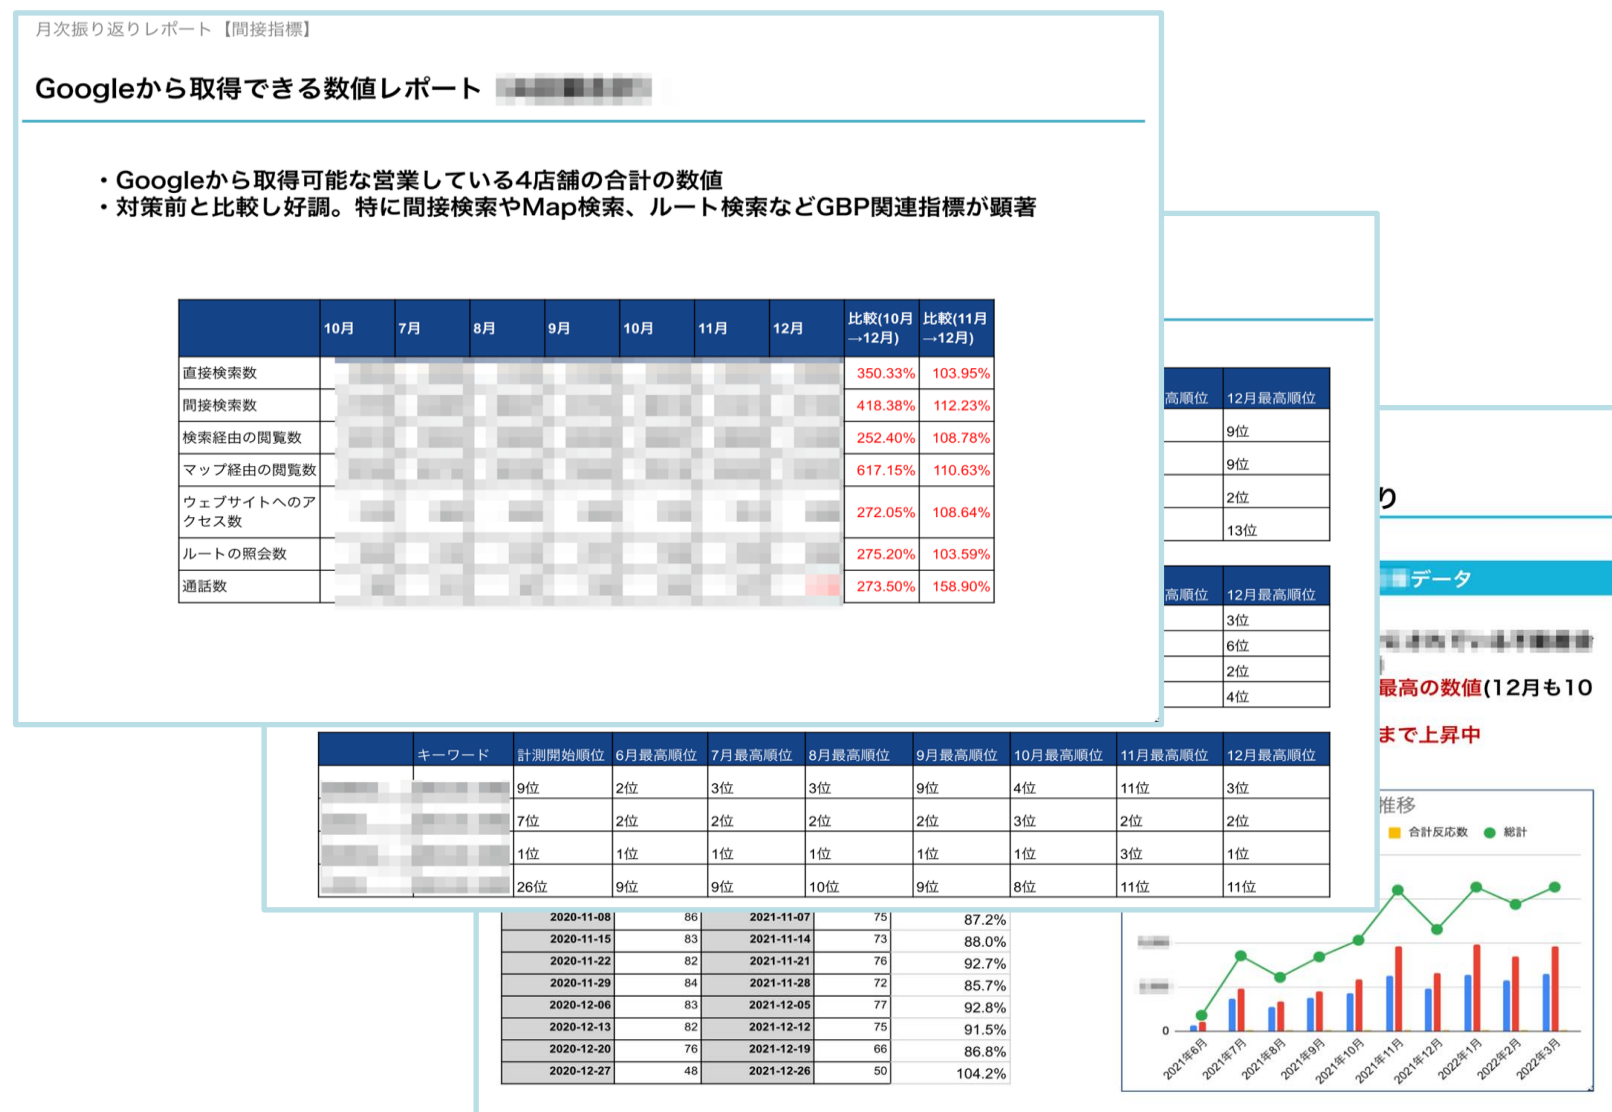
月次振り返りレポート【間接指標】

Googleから取得できる数値レポート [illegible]

・Googleから取得可能な営業している4店舗の合計の数値
・対策前と比較し好調。特に間接検索やMap検索、ルート検索などGBP関連指標が顕著

| | 10月 | 7月 | 8月 | 9月 | 10月 | 11月 | 12月 | 比較(10月→12月) | 比較(11月→12月) |
|---|---|---|---|---|---|---|---|---|---|
| 直接検索数 | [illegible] | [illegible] | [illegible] | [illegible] | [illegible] | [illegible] | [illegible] | 350.33% | 103.95% |
| 間接検索数 | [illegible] | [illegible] | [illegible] | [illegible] | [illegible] | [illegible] | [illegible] | 418.38% | 112.23% |
| 検索経由の閲覧数 | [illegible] | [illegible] | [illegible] | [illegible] | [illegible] | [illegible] | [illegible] | 252.40% | 108.78% |
| マップ経由の閲覧数 | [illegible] | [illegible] | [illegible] | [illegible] | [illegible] | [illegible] | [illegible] | 617.15% | 110.63% |
| ウェブサイトへのアクセス数 | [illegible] | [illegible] | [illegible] | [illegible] | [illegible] | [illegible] | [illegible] | 272.05% | 108.64% |
| ルートの照会数 | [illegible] | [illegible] | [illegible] | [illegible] | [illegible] | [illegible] | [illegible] | 275.20% | 103.59% |
| 通話数 | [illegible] | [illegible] | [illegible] | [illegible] | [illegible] | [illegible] | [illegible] | 273.50% | 158.90% |

| 高順位 | 12月最高順位 |
|---|---|
| | 9位 |
| | 9位 |
| | 2位 |
| | 13位 |

| 高順位 | 12月最高順位 |
|---|---|
| | 3位 |
| | 6位 |
| | 2位 |
| | 4位 |

り

データ

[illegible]

最高の数値(12月も10

まで上昇中

| | キーワード | 計測開始順位 | 6月最高順位 | 7月最高順位 | 8月最高順位 | 9月最高順位 | 10月最高順位 | 11月最高順位 | 12月最高順位 |
|---|---|---|---|---|---|---|---|---|---|
| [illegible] | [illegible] | 9位 | 2位 | 3位 | 3位 | 9位 | 4位 | 11位 | 3位 |
| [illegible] | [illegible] | 7位 | 2位 | 2位 | 2位 | 2位 | 3位 | 2位 | 2位 |
| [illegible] | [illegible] | 1位 | 1位 | 1位 | 1位 | 1位 | 1位 | 3位 | 1位 |
| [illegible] | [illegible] | 26位 | 9位 | 9位 | 10位 | 9位 | 8位 | 11位 | 11位 |

| 2020-11-08 | 86 | 2021-11-07 | 75 | 87.2% |
|---|---|---|---|---|
| 2020-11-15 | 83 | 2021-11-14 | 73 | 88.0% |
| 2020-11-22 | 82 | 2021-11-21 | 76 | 92.7% |
| 2020-11-29 | 84 | 2021-11-28 | 72 | 85.7% |
| 2020-12-06 | 83 | 2021-12-05 | 77 | 92.8% |
| 2020-12-13 | 82 | 2021-12-12 | 75 | 91.5% |
| 2020-12-20 | 76 | 2021-12-19 | 66 | 86.8% |
| 2020-12-27 | 48 | 2021-12-26 | 50 | 104.2% |

推移
合計反応数 総計
0
2021年6月 2021年7月 2021年8月 2021年9月 2021年10月 2021年11月 2021年12月 2022年1月 2022年2月 2022年3月